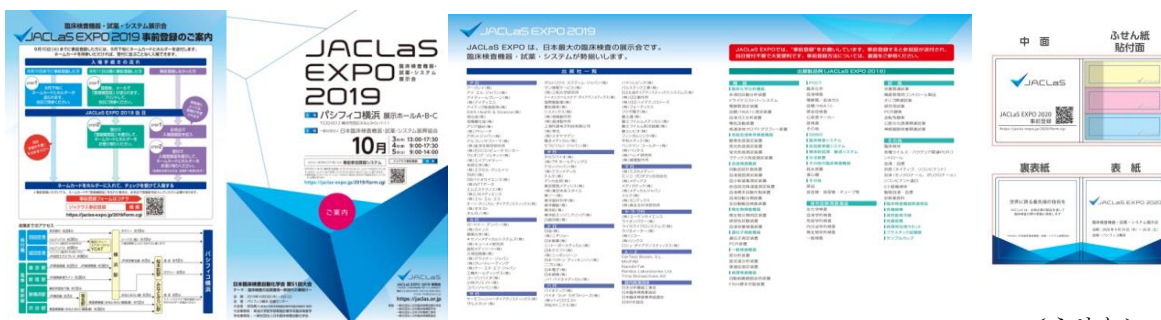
臨床検査機器・試薬・システム展示会
JACLaS EXPO 2019 事前登録のご案内

入場手続きの流れ

JACLaS EXPO 2019 当日

ホームカードをホルダーに入れて、チェックを受けて入場する

事前登録フォームはこちら

https://jaclas-expo.jp/2019/form.cgi

会場案内アクセス

パシフィコ横浜

JACLaS EXPO 2019

臨床検査機器・試薬・システム展示会

会場 パシフィコ横浜 展示ホールA・B・C

10月 3日(木) 13:00-17:30 4日(金) 9:00-17:30 5日(土) 9:00-14:00

主催 一般社団法人 日本臨床検査機器・試薬・システム振興協会

https://jaclas-expo.jp/2019/form.cgi

ご案内

JACLaS

https://jaclas.or.jp

JACLaS EXPO 2019

JACLaS EXPO は、日本最大の臨床検査の展示会です。臨床検査機器・試薬・システムが勢揃いします。

出展社一覧

JACLaS EXPOでは、"事前登録"をお願いしています。

出展製品(JACLaS EXPO 2019)

中面

ふせん紙貼付面

JACLaS

JACLaS EXPO 2020 事前登録

裏表紙

表紙

JACLaS EXPO 2020

(ネル)